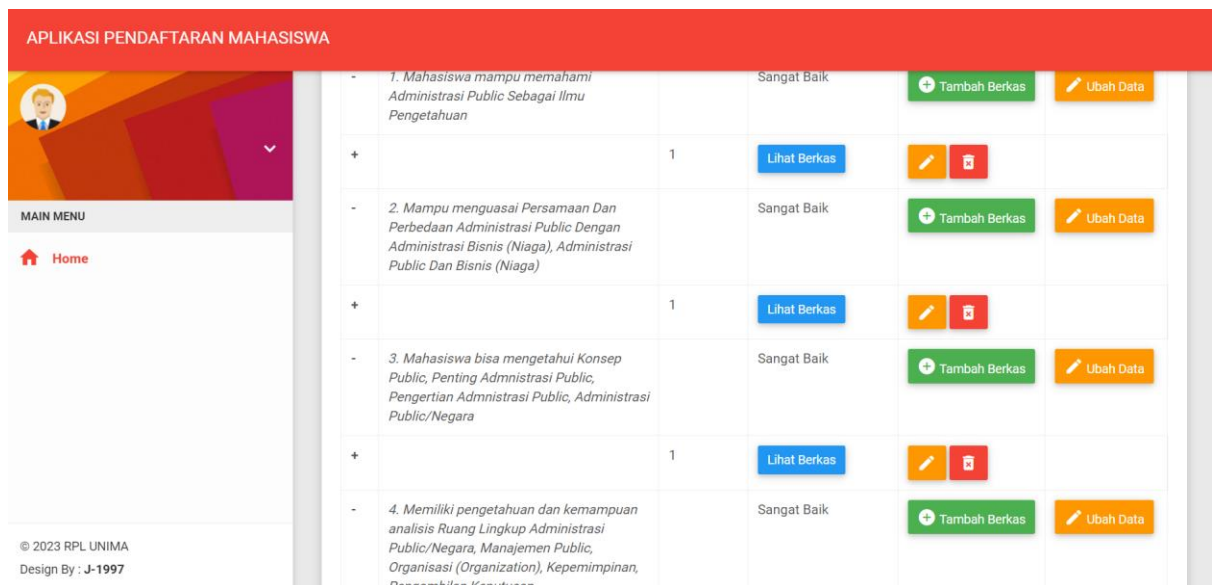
APLIKASI PENDAFTARAN MAHASISWA

MAIN MENU

Home

© 2023 RPL UNIMA
Design By : J-1997

| | | | | | |
|---|---|---|---|---|---|
| - | 1. Mahasiswa mampu memahami Administrasi Public Sebagai Ilmu Pengetahuan | | Sangat Baik | Tambah Berkas | Ubah Data |
| + | | 1 | Lihat Berkas | | |
| - | 2. Mampu menguasai Persamaan Dan Perbedaan Administrasi Public Dengan Administrasi Bisnis (Niaga), Administrasi Public Dan Bisnis (Niaga) | | Sangat Baik | Tambah Berkas | Ubah Data |
| + | | 1 | Lihat Berkas | | |
| - | 3. Mahasiswa bisa mengetahui Konsep Public, Penting Admnistrasi Public, Pengertian Admnistrasi Public, Administrasi Public/Negara | | Sangat Baik | Tambah Berkas | Ubah Data |
| + | | 1 | Lihat Berkas | | |
| - | 4. Memiliki pengetahuan dan kemampuan analisis Ruang Lingkup Administrasi Public/Negara, Manajemen Public, Organisasi (Organization), Kepemimpinan, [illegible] | | Sangat Baik | Tambah Berkas | Ubah Data |